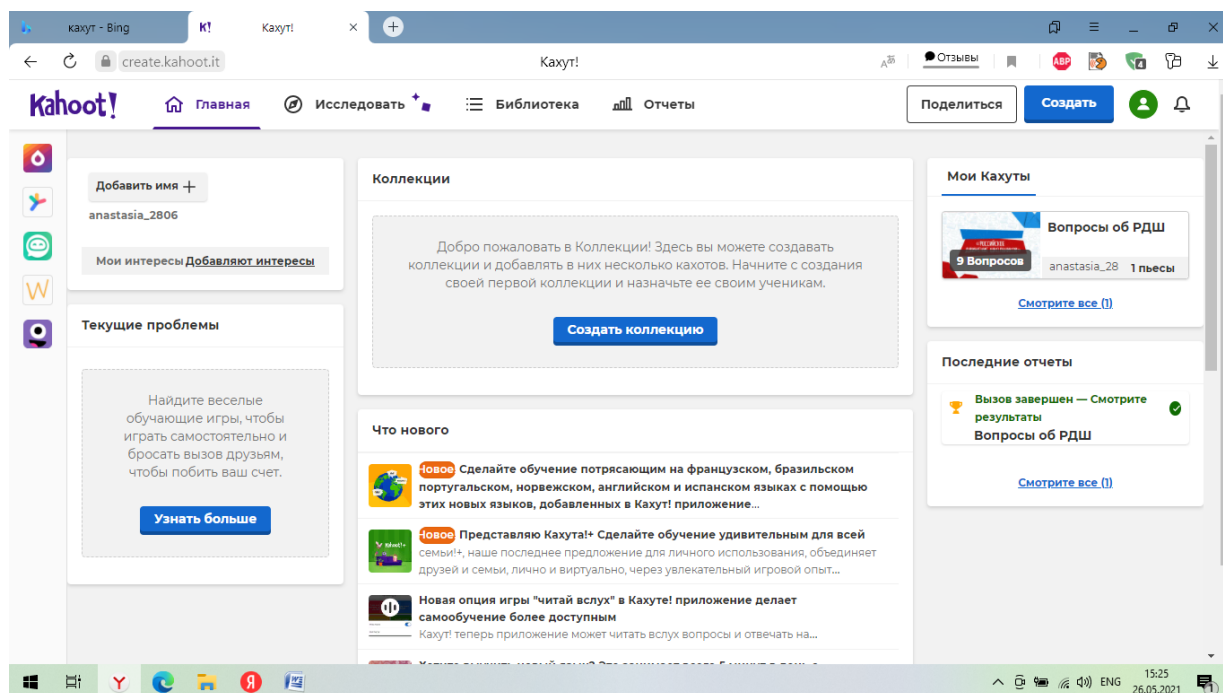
кахут - Bing

K! Кахут!

create.kahoot.it

Кахут!

Отзывы

Kahoot!

Главная

Исследовать

Библиотека

Отчеты

Поделиться

Создать

Добавить имя +

anastasia_2806

Мои интересы Добавляют интересы

Текущие проблемы

Найдите веселые обучающие игры, чтобы играть самостоятельно и бросать вызов друзьям, чтобы побить ваш счет.

Узнать больше

Коллекции

Добро пожаловать в Коллекции! Здесь вы можете создавать коллекции и добавлять в них несколько кахотов. Начните с создания своей первой коллекции и назначьте ее своим ученикам.

Создать коллекцию

Что нового

Новое Сделайте обучение потрясающим на французском, бразильском португальском, норвежском, английском и испанском языках с помощью этих новых языков, добавленных в Кахут! приложение...

Новое Представляю Кахута!+ Сделайте обучение удивительным для всей семьи!+, наше последнее предложение для личного использования, объединяет друзей и семьи, лично и виртуально, через увлекательный игровой опыт...

Новая опция игры "читай вслух" в Кахуте! приложение делает самообучение более доступным

Кахут! теперь приложение может читать вслух вопросы и отвечать на...

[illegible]

Мои Кахуты

Вопросы об РДШ

9 Вопросов

anastasia_28

1 пьесы

Смотрите все (1)

Последние отчеты

Вызов завершен — Смотрите результаты

Вопросы об РДШ

Смотрите все (1)

ENG

15:25

26.05.2021